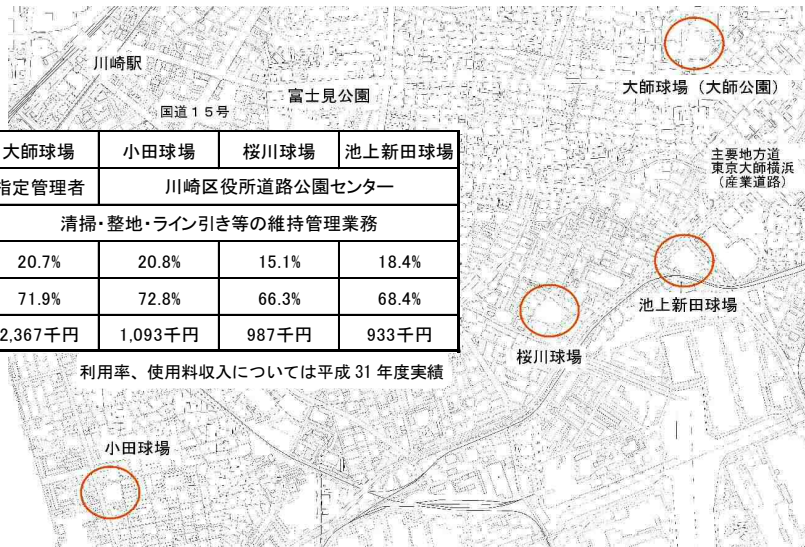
川崎駅

国道１５号

富士見公園

大師球場（大師公園）

| 大師球場 | 小田球場 | 桜川球場 | 池上新田球場 |
|---|---|---|---|
| 指定管理者 | 川崎区役所道路公園センター | | |
| 清掃・整地・ライン引き等の維持管理業務 | | | |
| 20.7% | 20.8% | 15.1% | 18.4% |
| 71.9% | 72.8% | 66.3% | 68.4% |
| 2,367千円 | 1,093千円 | 987千円 | 933千円 |

利用率、使用料収入については平成 31 年度実績

主要地方道 東京大師横浜 （産業道路）

池上新田球場

桜川球場

小田球場